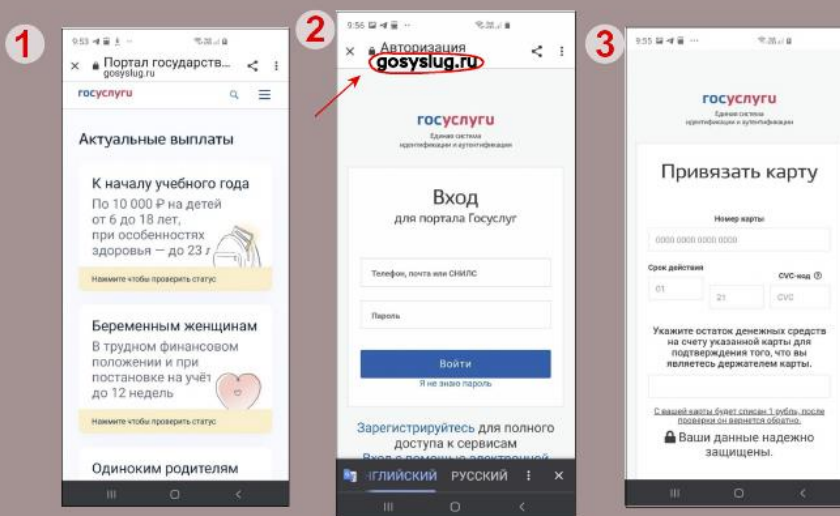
1

9:53

Портал государств...
gosyslug.ru

госуслуги

Актуальные выплаты

К началу учебного года
По 10 000 ₽ на детей от 6 до 18 лет, при особенностях здоровья — до 23 л

Нажмите чтобы проверить статус

Беременным женщинам
В трудном финансовом положении и при постановке на учёт до 12 недель

Нажмите чтобы проверить статус

Одиноким родителям

2

9:56

Авторизация
gosyslug.ru

госуслуги
Единая система идентификации и аутентификации

Вход
для портала Госуслуг

Телефон, почта или СНИЛС

Пароль

Войти

Я не знаю пароль

Зарегистрируйтесь для полного доступа к сервисам

Вход с помощью электронной

НГЛИЙСКИЙ РУССКИЙ

3

9:55

госуслуги
Единая система идентификации и аутентификации

Привязать карту

Номер карты

0000 0000 0000 0000

Срок действия

01

21

CVC-код

CVC

Укажите остаток денежных средств на счету указанной карты для подтверждения того, что вы являетесь держателем карты.

С вашей карты будет списан 1 рубль, после проверки он вернется обратно.

Ваши данные надежно защищены.